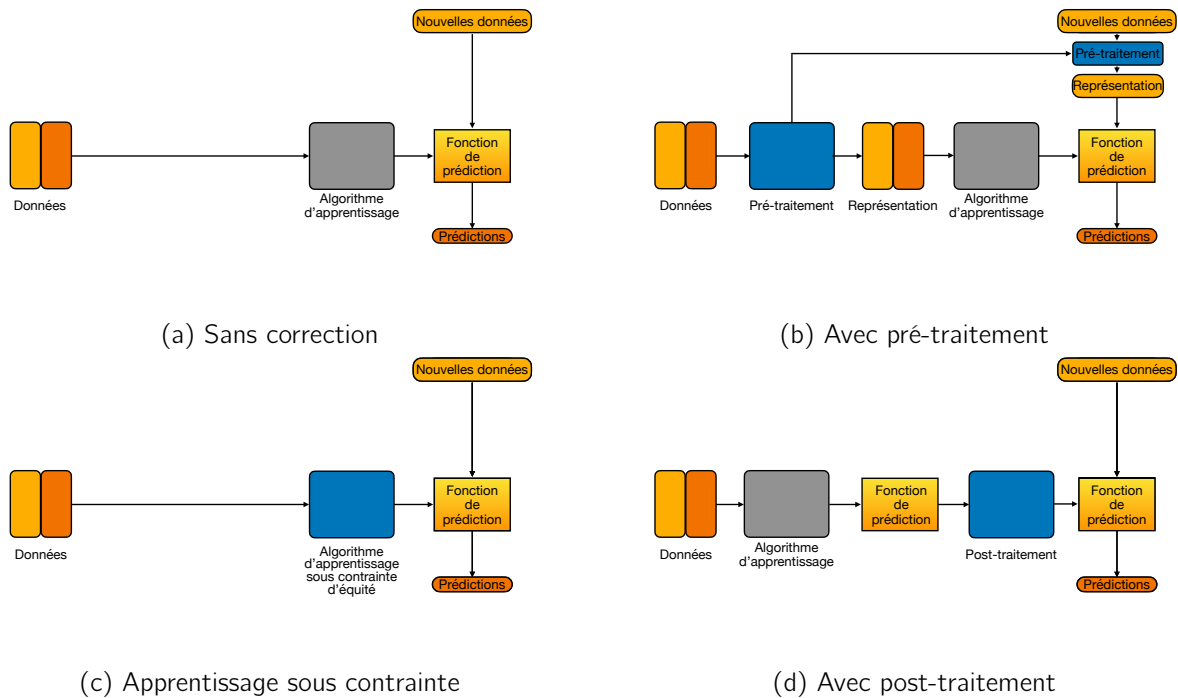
Nouvelles données

Données

Algorithme d'apprentissage

Fonction de prédiction

Prédictions

(a) Sans correction

Nouvelles données

Pré-traitement

Représentation

Données

Pré-traitement

Représentation

Algorithme d'apprentissage

Fonction de prédiction

Prédictions

(b) Avec pré-traitement

Nouvelles données

Données

Algorithme d'apprentissage sous contrainte d'équité

Fonction de prédiction

Prédictions

(c) Apprentissage sous contrainte

Nouvelles données

Données

Algorithme d'apprentissage

Fonction de prédiction

Post-traitement

Fonction de prédiction

Prédictions

(d) Avec post-traitement